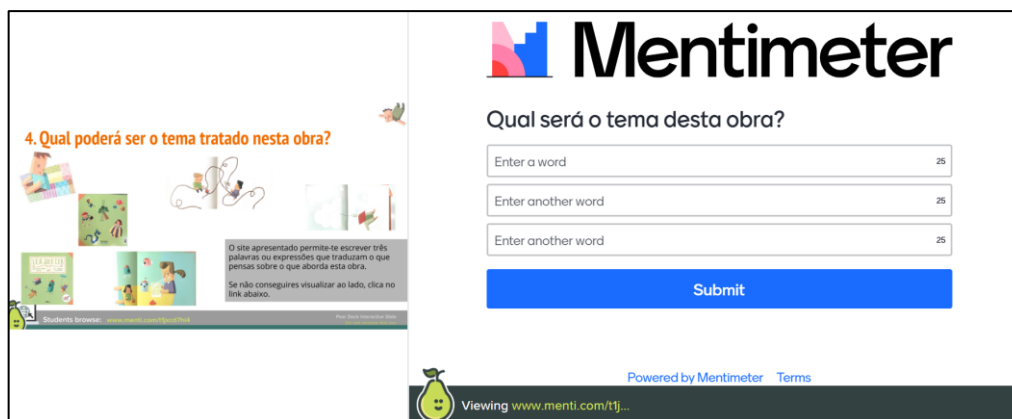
4. Qual poderá ser o tema tratado nesta obra?

O site apresentado permite-te escrever três palavras ou expressões que traduzam o que pensas sobre o que aborda esta obra.

Se não conseguires visualizar ao lado, clica no link abaixo.

Students browse: www.menti.com/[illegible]

Pear Deck Interactive Slide

Mentimeter

Qual será o tema desta obra?

Enter a word 25

Enter another word 25

Enter another word 25

Submit

Powered by Mentimeter Terms

Viewing www.menti.com/t1j...